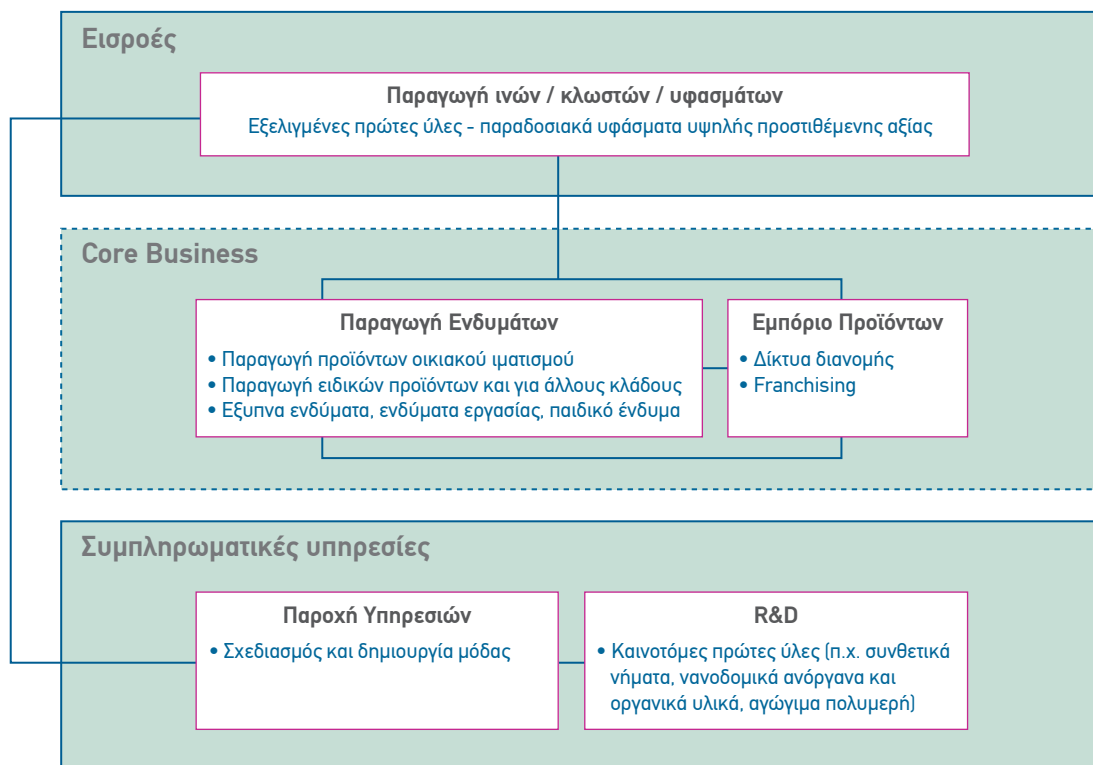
Εισροές

Παραγωγή ινών / κλωστών / υφασμάτων

Εξελιγμένες πρώτες ύλες - παραδοσιακά υφάσματα υψηλής προστιθέμενης αξίας

Core Business

Παραγωγή Ενδυμάτων

• Παραγωγή προϊόντων οικιακού ιματισμού
• Παραγωγή ειδικών προϊόντων και για άλλους κλάδους
• Έξυπνα ενδύματα, ενδύματα εργασίας, παιδικό ένδυμα

Εμπόριο Προϊόντων

• Δίκτυα διανομής
• Franchising

Συμπληρωματικές υπηρεσίες

Παροχή Υπηρεσιών

• Σχεδιασμός και δημιουργία μόδας

R&D

• Καινοτόμες πρώτες ύλες (π.χ. συνθετικά νήματα, νανοδομικά ανόργανα και οργανικά υλικά, αγώγιμα πολυμερή)